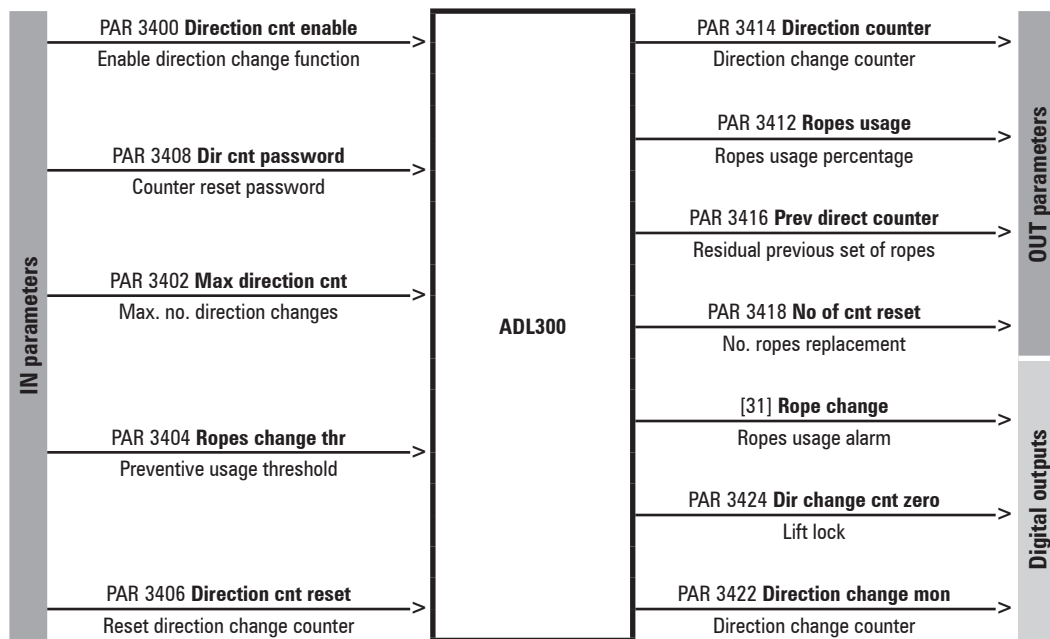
IN parameters

PAR 3400 **Direction cnt enable**
Enable direction change function

PAR 3408 **Dir cnt password**
Counter reset password

PAR 3402 **Max direction cnt**
Max. no. direction changes

PAR 3404 **Ropes change thr**
Preventive usage threshold

PAR 3406 **Direction cnt reset**
Reset direction change counter

**ADL300**

OUT parameters

PAR 3414 **Direction counter**
Direction change counter

PAR 3412 **Ropes usage**
Ropes usage percentage

PAR 3416 **Prev direct counter**
Residual previous set of ropes

PAR 3418 **No of cnt reset**
No. ropes replacement

Digital outputs

[31] **Rope change**
Ropes usage alarm

PAR 3424 **Dir change cnt zero**
Lift lock

PAR 3422 **Direction change mon**
Direction change counter